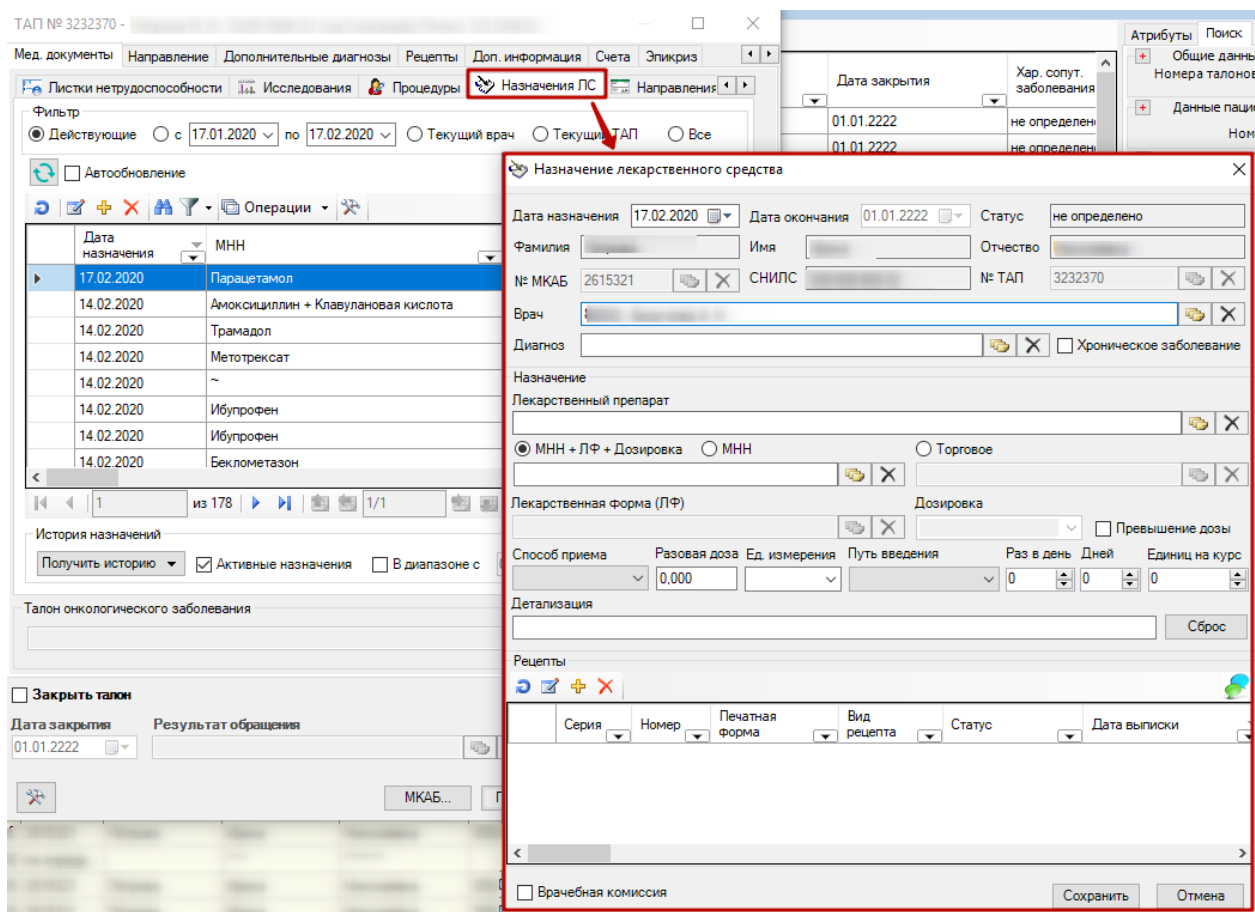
ТАП № 3232370 - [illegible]

Мед. документы | Направление | Дополнительные диагнозы | Рецепты | Доп. информация | Счета | Эпикриз

Листки нетрудоспособности | Исследования | Процедуры | Назначения ЛС | Направления

Фильтр
Действующие | с 17.01.2020 | по 17.02.2020 | Текущий врач | Текущий ТАП | Все

Автообновление

Операции

| | Дата назначения | МНН |
|---|---|---|
| ▸ | 17.02.2020 | Парацетамол |
| | 14.02.2020 | Амоксициллин + Клавулановая кислота |
| | 14.02.2020 | Трамадол |
| | 14.02.2020 | Метотрексат |
| | 14.02.2020 | ~ |
| | 14.02.2020 | Ибупрофен |
| | 14.02.2020 | Ибупрофен |
| | 14.02.2020 | Беклометазон |

1 из 178 | 1/1

История назначений
Получить историю | Активные назначения | В диапазоне с

Талон онкологического заболевания

Закрыть талон
Дата закрытия | Результат обращения
01.01.2222

МКАБ...

Атрибуты | Поиск
Общие данные
Номера талонов
Данные пацие
Номе

| Дата закрытия | Хар. сопут. заболевания |
|---|---|
| 01.01.2222 | не определено |
| 01.01.2222 | не определено |

Назначение лекарственного средства

Дата назначения 17.02.2020 | Дата окончания 01.01.2222 | Статус не определено
Фамилия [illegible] | Имя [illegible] | Отчество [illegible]
№ МКАБ 2615321 | СНИЛС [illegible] | № ТАП 3232370
Врач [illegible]
Диагноз | Хроническое заболевание

Назначение
Лекарственный препарат
МНН + ЛФ + Дозировка | МНН | Торговое
Лекарственная форма (ЛФ) | Дозировка | Превышение дозы
Способ приема | Разовая доза 0,000 | Ед. измерения | Путь введения | Раз в день 0 | Дней 0 | Единиц на курс 0
Детализация | Сброс

Рецепты

| | Серия | Номер | Печатная форма | Вид рецепта | Статус | Дата выписки |
|---|---|---|---|---|---|---|

Врачебная комиссия | Сохранить | Отмена